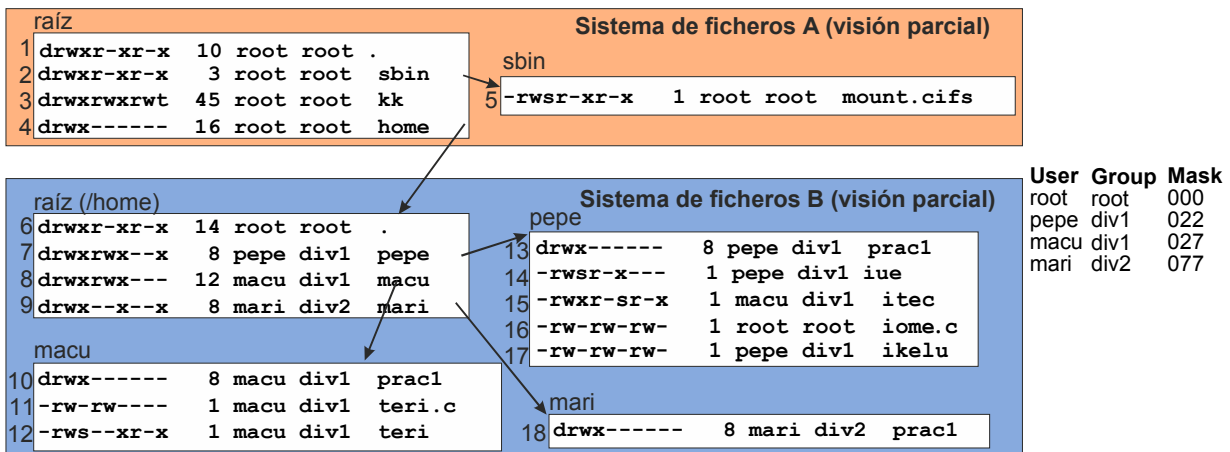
raíz

Sistema de ficheros A (visión parcial)

1 drwxr-xr-x 10 root root .
2 drwxr-xr-x 3 root root sbin
3 drwxrwxrwt 45 root root kk
4 drwx------ 16 root root home

sbin

5 -rwsr-xr-x 1 root root mount.cifs

raíz (/home)

Sistema de ficheros B (visión parcial)

6 drwxr-xr-x 14 root root .
7 drwxrwx--x 8 pepe div1 pepe
8 drwxrwx--- 12 macu div1 macu
9 drwx--x--x 8 mari div2 mari

pepe

13 drwx------ 8 pepe div1 prac1
14 -rwsr-x--- 1 pepe div1 iue
15 -rwxr-sr-x 1 macu div1 itec
16 -rw-rw-rw- 1 root root iome.c
17 -rw-rw-rw- 1 pepe div1 ikelu

macu

10 drwx------ 8 macu div1 prac1
11 -rw-rw---- 1 macu div1 teri.c
12 -rws--xr-x 1 macu div1 teri

mari

18 drwx------ 8 mari div2 prac1

| User | Group | Mask |
|---|---|---|
| root | root | 000 |
| pepe | div1 | 022 |
| macu | div1 | 027 |
| mari | div2 | 077 |